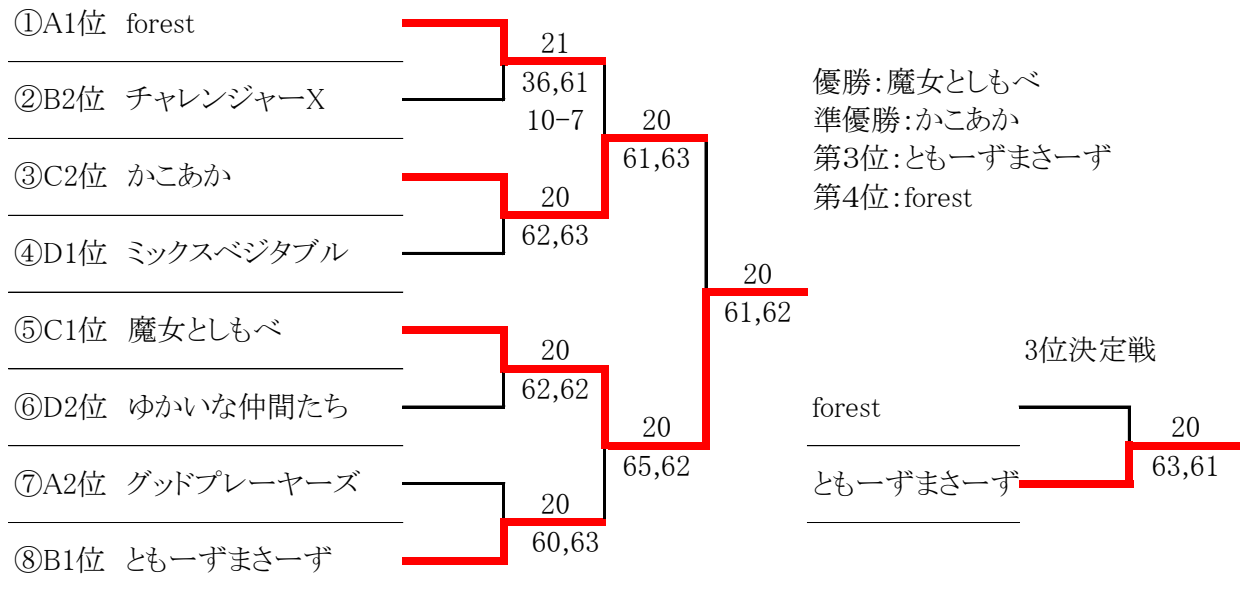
①A1位 forest

②B2位 チャレンジャーX

③C2位 かこあか

④D1位 ミックスベジタブル

⑤C1位 魔女としもべ

⑥D2位 ゆかいな仲間たち

⑦A2位 グッドプレーヤーズ

⑧B1位 ともーずまさーず

21
36,61
10-7

20
62,63

20
61,63

20
62,62

20
60,63

20
65,62

20
61,62

優勝:魔女としもべ
準優勝:かこあか
第3位:ともーずまさーず
第4位:forest

3位決定戦

forest

ともーずまさーず

20
63,61